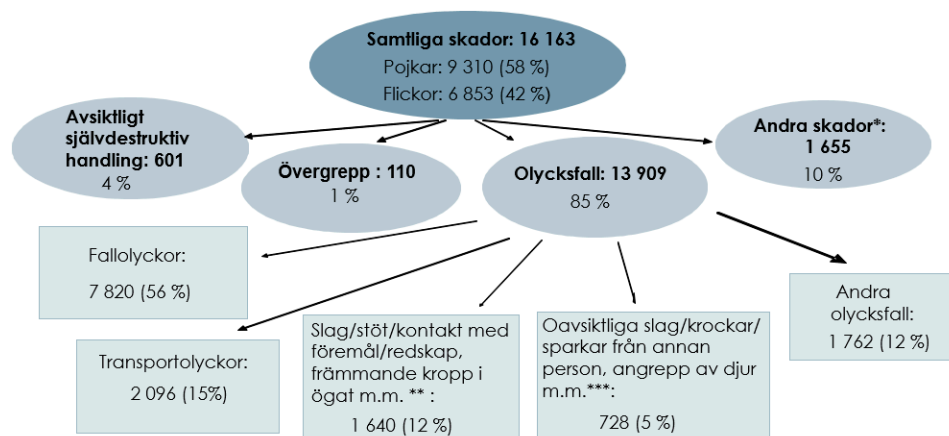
**Samtliga skador: 16 163**
Pojkar: 9 310 (58 %)
Flickor: 6 853 (42 %)

**Avsiktligt självdestruktiv handling: 601**
4 %

**Övergrepp : 110**
1 %

**Olycksfall: 13 909**
85 %

**Andra skador\*: 1 655**
10 %

Fallolyckor:
7 820 (56 %)

Transportolyckor:
2 096 (15%)

Slag/stöt/kontakt med föremål/redskap, främmande kropp i ögat m.m. \*\* :
1 640 (12 %)

Oavsiktliga slag/krockar/ sparkar från annan person, angrepp av djur m.m.\*\*\*:
728 (5 %)

Andra olycksfall:
1 762 (12 %)